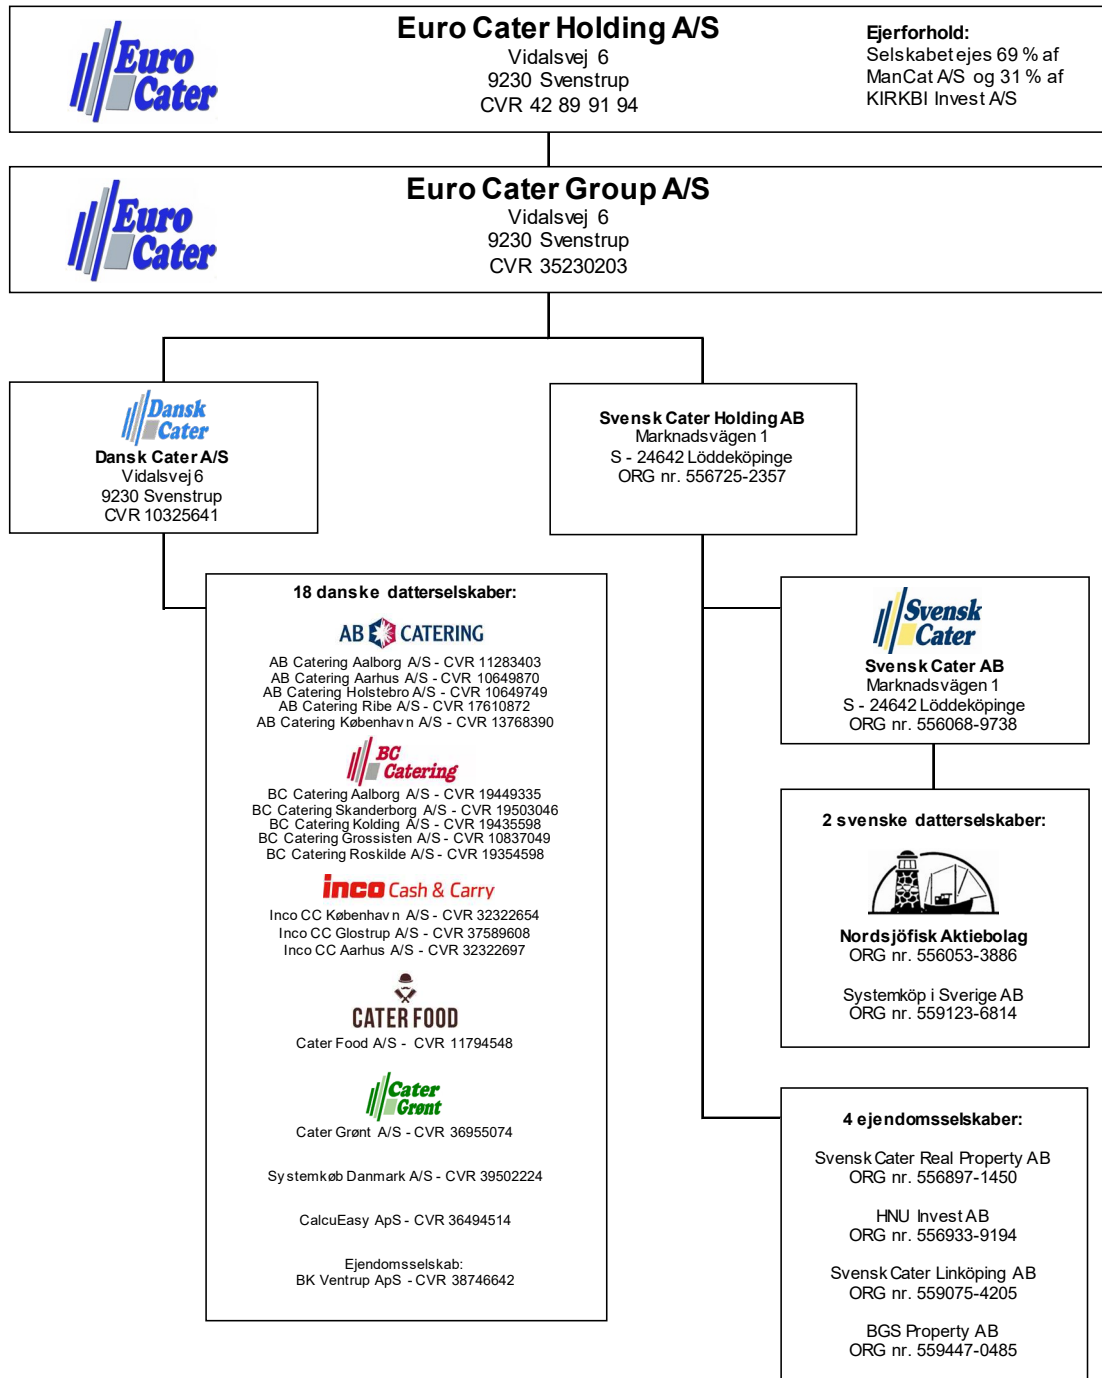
Euro Cater

Euro Cater Holding A/S
Vidalsvej 6
9230 Svenstrup
CVR 42 89 91 94

Ejerforhold:
Selskabet ejes 69 % af ManCat A/S og 31 % af KIRKBI Invest A/S

Euro Cater

Euro Cater Group A/S
Vidalsvej 6
9230 Svenstrup
CVR 35230203

Dansk Cater

Dansk Cater A/S
Vidalsvej 6
9230 Svenstrup
CVR 10325641

Svensk Cater Holding AB
Marknadsvägen 1
S - 24642 Löddeköpinge
ORG nr. 556725-2357

18 danske datterselskaber:

AB CATERING

AB Catering Aalborg A/S - CVR 11283403
AB Catering Aarhus A/S - CVR 10649870
AB Catering Holstebro A/S - CVR 10649749
AB Catering Ribe A/S - CVR 17610872
AB Catering København A/S - CVR 13768390

BC Catering

BC Catering Aalborg A/S - CVR 19449335
BC Catering Skanderborg A/S - CVR 19503046
BC Catering Kolding A/S - CVR 19435598
BC Catering Grossisten A/S - CVR 10837049
BC Catering Roskilde A/S - CVR 19354598

inco Cash & Carry

Inco CC København A/S - CVR 32322654
Inco CC Glostrup A/S - CVR 37589608
Inco CC Aarhus A/S - CVR 32322697

CATER FOOD

Cater Food A/S - CVR 11794548

Cater Grønt

Cater Grønt A/S - CVR 36955074

Systemkøb Danmark A/S - CVR 39502224

CalcuEasy ApS - CVR 36494514

Ejendomsselskab:
BK Ventrup ApS - CVR 38746642

Svensk Cater

Svensk Cater AB
Marknadsvägen 1
S - 24642 Löddeköpinge
ORG nr. 556068-9738

2 svenske datterselskaber:

Nordsjöfisk Aktiebolag
ORG nr. 556053-3886

Systemköp i Sverige AB
ORG nr. 559123-6814

4 ejendomsselskaber:

Svensk Cater Real Property AB
ORG nr. 556897-1450

HNU Invest AB
ORG nr. 556933-9194

Svensk Cater Linköping AB
ORG nr. 559075-4205

BGS Property AB
ORG nr. 559447-0485